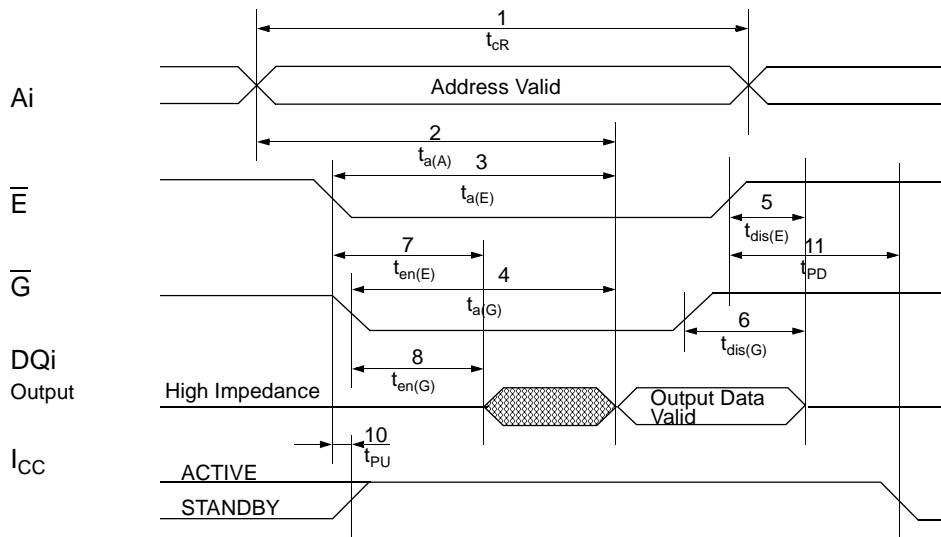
1
$t_{cR}$

Ai

Address Valid

2
$t_{a(A)}$

3
$t_{a(E)}$

$\overline{E}$

5
$t_{dis(E)}$

7
$t_{en(E)}$

11
$t_{PD}$

4
$t_{a(G)}$

$\overline{G}$

6
$t_{dis(G)}$

DQi
Output

8
$t_{en(G)}$

High Impedance

Output Data Valid

10
$t_{PU}$

$I_{CC}$

ACTIVE

STANDBY